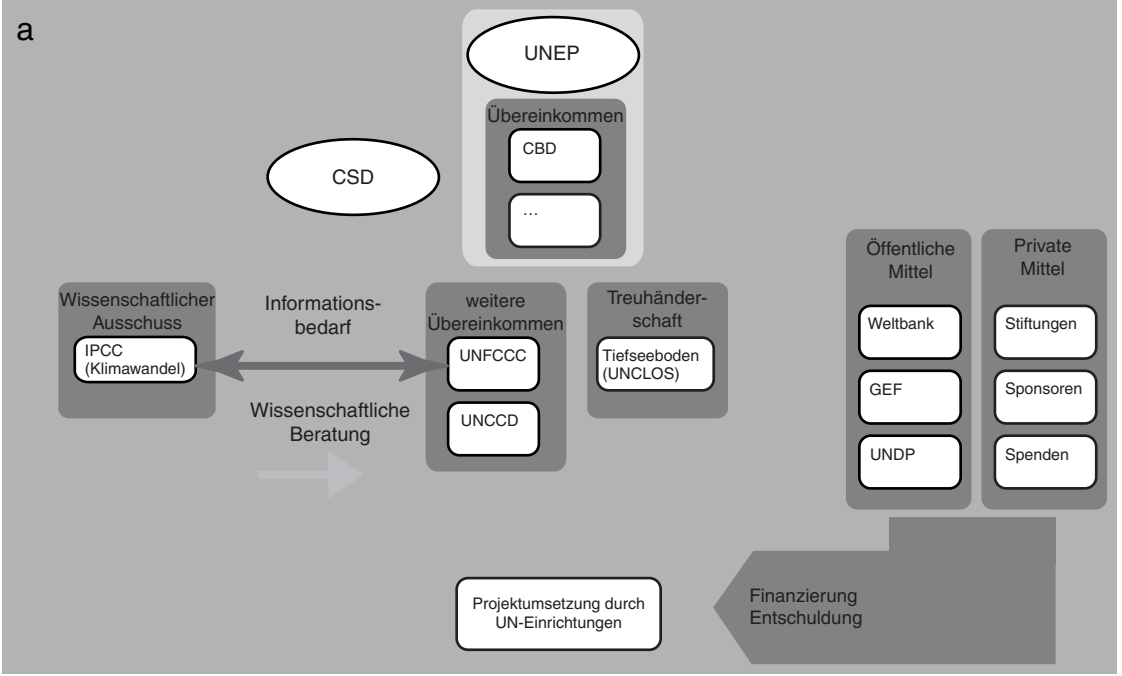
a

UNEP

Übereinkommen

CBD

...

CSD

Öffentliche Mittel

Private Mittel

Wissenschaftlicher Ausschuss

IPCC (Klimawandel)

Informationsbedarf

Wissenschaftliche Beratung

weitere Übereinkommen

UNFCCC

UNCCD

Treuhänderschaft

Tiefseeboden (UNCLOS)

Weltbank

GEF

UNDP

Stiftungen

Sponsoren

Spenden

Projektumsetzung durch UN-Einrichtungen

Finanzierung Entschuldung